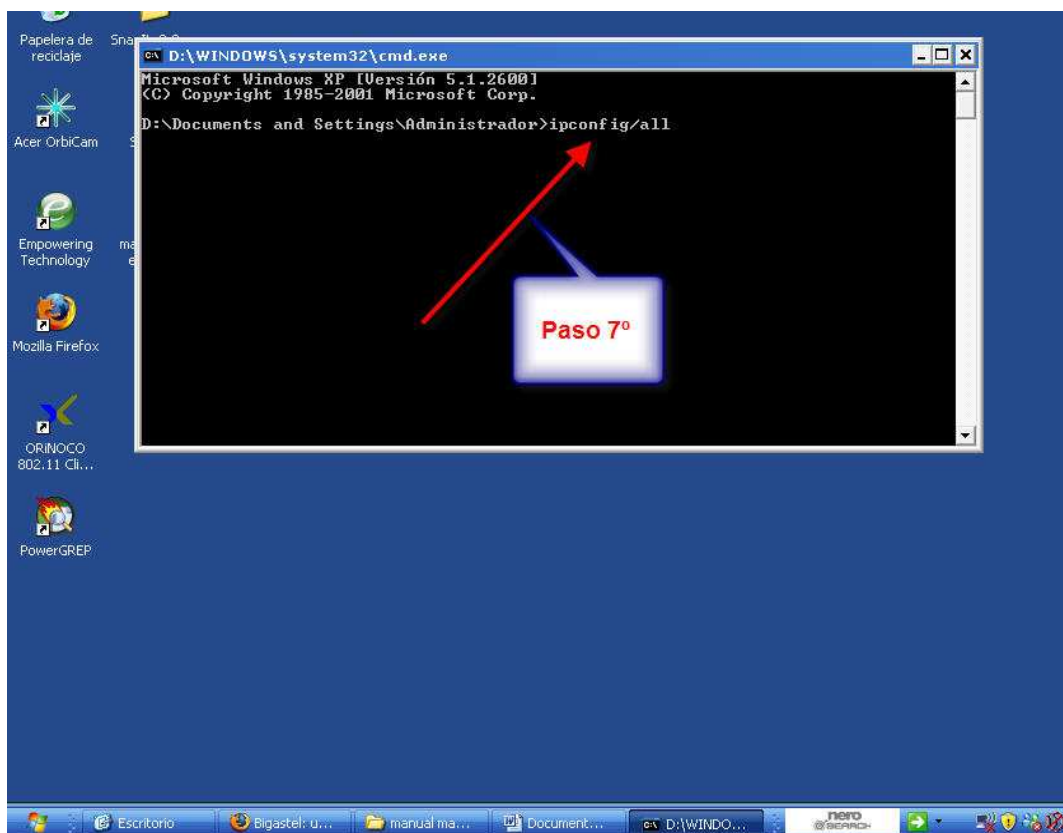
Papelera de reciclaje

Snap

Acer OrbiCam

Empowering Technology

Mozilla Firefox

ORiNOCO 802.11 Cli...

PowerGREP

D:\WINDOWS\system32\cmd.exe

Microsoft Windows XP [Versión 5.1.2600]
(C) Copyright 1985-2001 Microsoft Corp.

D:\Documents and Settings\Administrador>ipconfig/all

Paso 7º

Escritorio | Bigastel: u... | manual ma... | Document... | D:\WINDO... | nero SEARCH